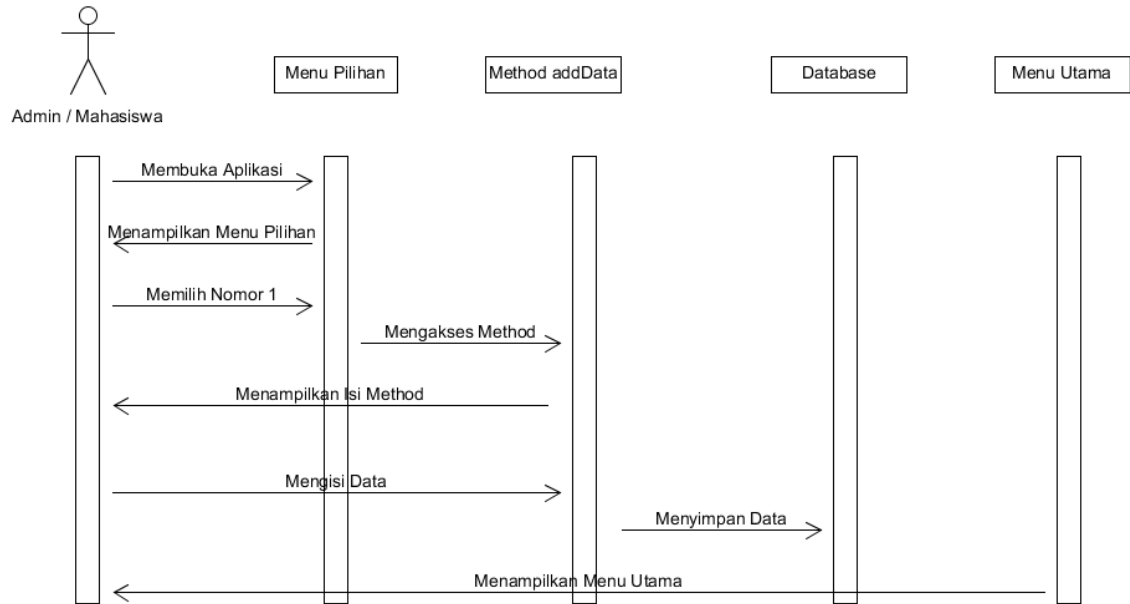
Admin / Mahasiswa

Menu Pilihan

Method addData

Database

Menu Utama

Membuka Aplikasi

Menampilkan Menu Pilihan

Memilih Nomor 1

Mengakses Method

Menampilkan Isi Method

Mengisi Data

Menyimpan Data

Menampilkan Menu Utama